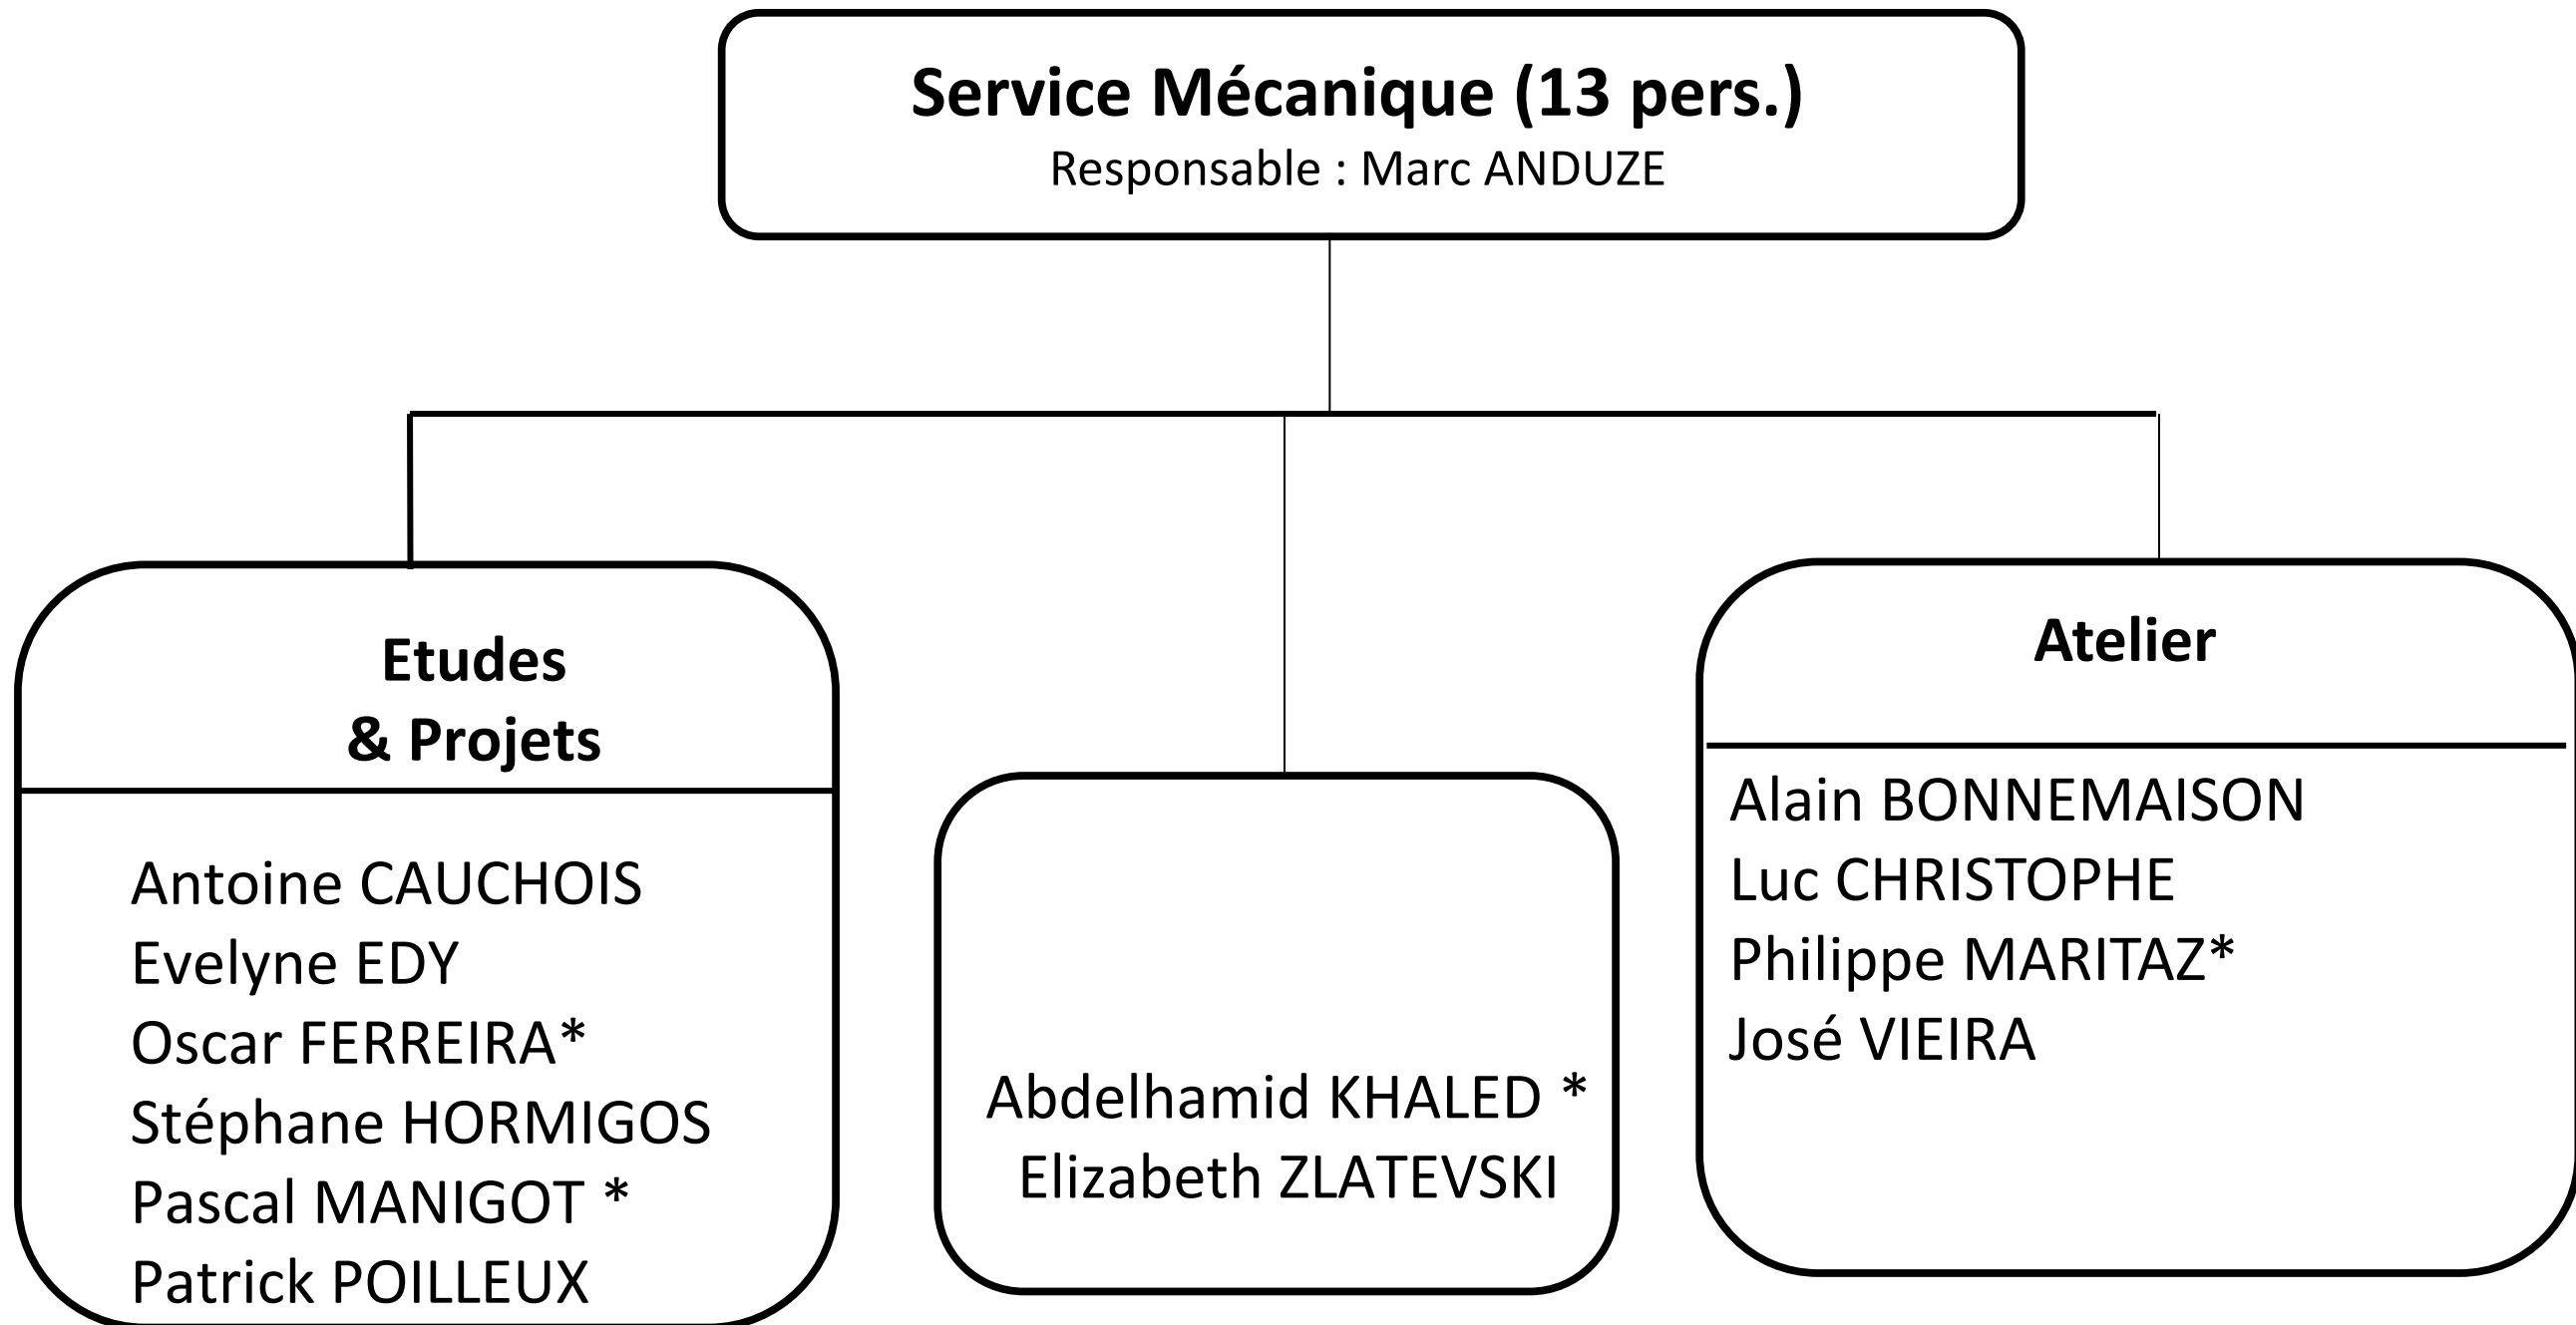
Service Mécanique (13 pers.)
Responsable : Marc ANDUZE

Etudes
& Projets

Antoine CAUCHOIS
Evelyne EDY
Oscar FERREIRA*
Stéphane HORMIGOS
Pascal MANIGOT *
Patrick POILLEUX

Abdelhamid KHALED *
Elizabeth ZLATEVSKI

Atelier

Alain BONNEMAISON
Luc CHRISTOPHE
Philippe MARITAZ*
José VIEIRA